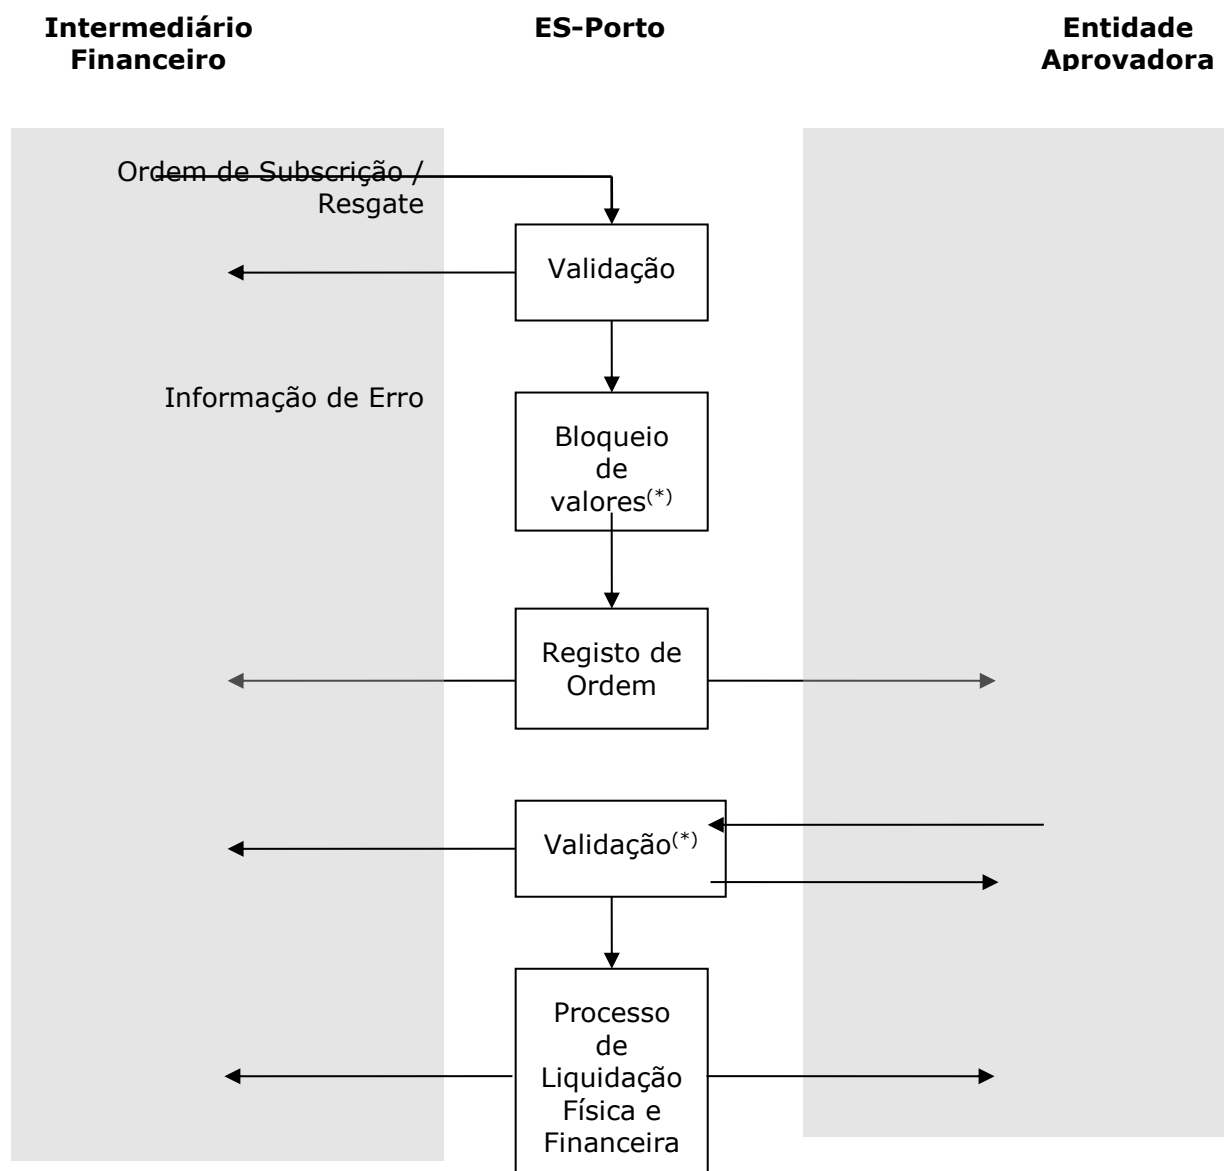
Intermediário Financeiro

ES-Porto

Entidade Aprovadora

Ordem de Subscrição / Resgate

Validação

Informação de Erro

Bloqueio de valores$^{(*)}$

Registo de Ordem

Validação$^{(*)}$

Processo de Liquidação Física e Financeira